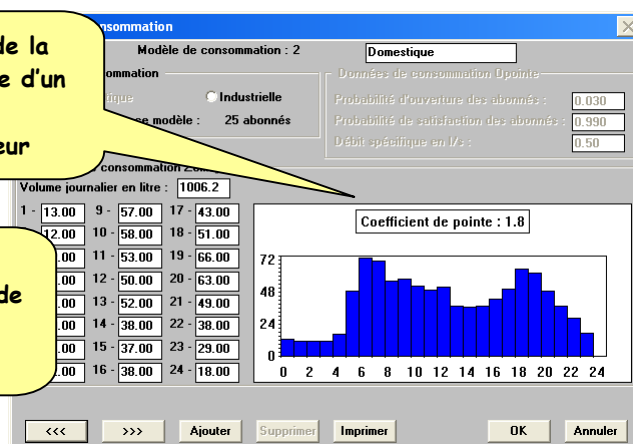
de la
e d'un

eur

de

onsommation
Modèle de consommation : 2
Domestique
ommation
ique
Industrielle
e modèle :
25 abonnés
Données de consommation Opointe
Probabilité d'ouverture des abonnés :
0.030
Probabilité de satisfaction des abonnés :
0.990
Débit spécifique en l/s :
0.50
consommation
Volume journalier en litre :
1006.2

| | | |
|---|---|---|
| 1 - 13.00 | 9 - 57.00 | 17 - 43.00 |
| 12.00 | 10 - 58.00 | 18 - 51.00 |
| .00 | 11 - 53.00 | 19 - 66.00 |
| .00 | 12 - 50.00 | 20 - 63.00 |
| .00 | 13 - 52.00 | 21 - 49.00 |
| .00 | 14 - 38.00 | 22 - 38.00 |
| .00 | 15 - 37.00 | 23 - 29.00 |
| .00 | 16 - 38.00 | 24 - 18.00 |

Coefficient de pointe : 1.8
72
48
24
0
0 2 4 6 8 10 12 14 16 18 20 22 24

<<<
>>>
Ajouter
Supprimer
Imprimer
OK
Annuler